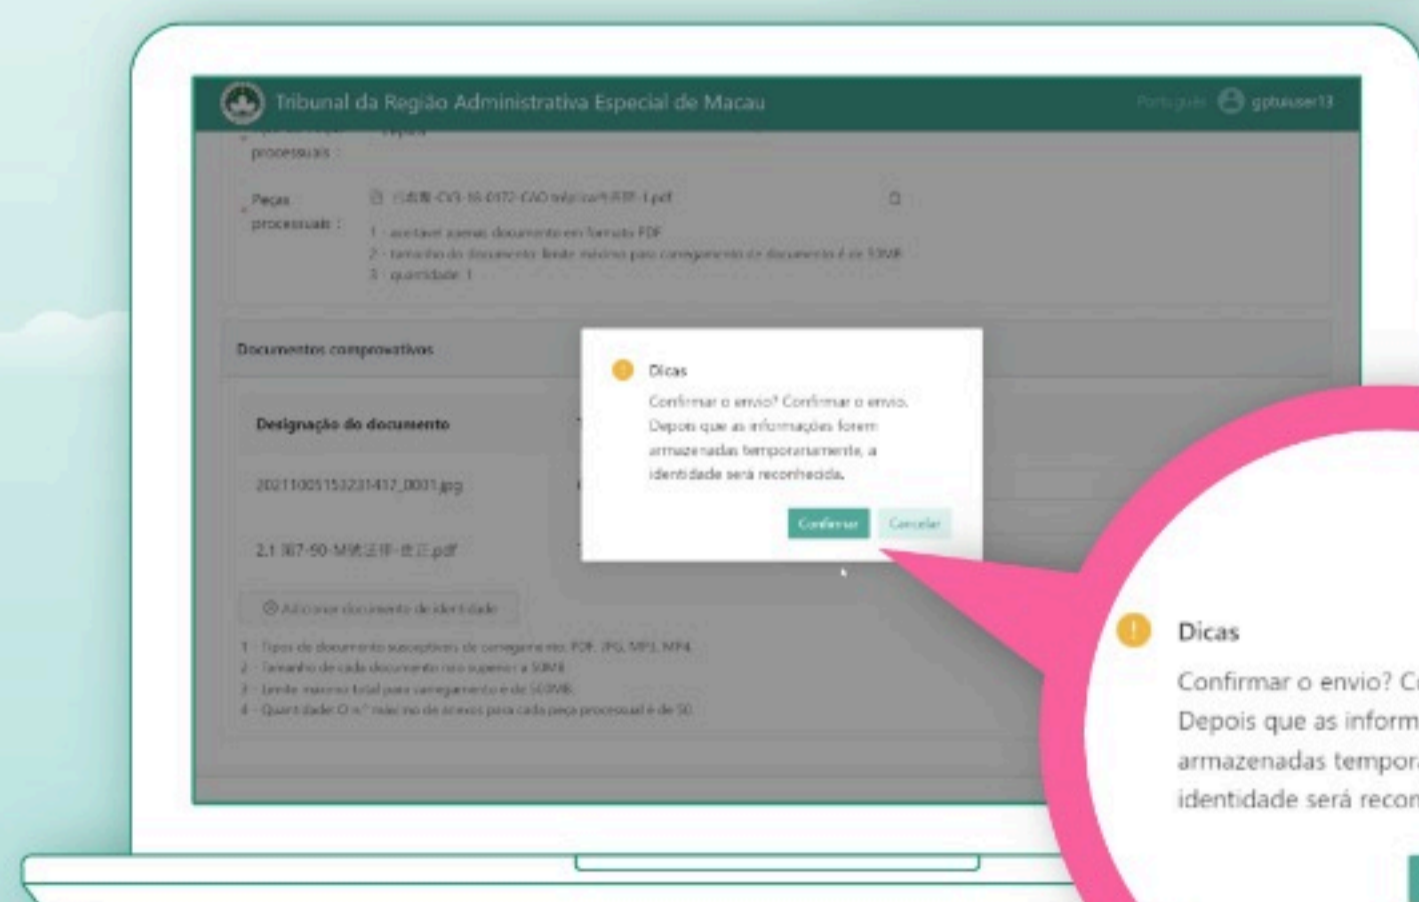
Tribunal da Região Administrativa Especial de Macau

Português gptuiuser13

processuais :

Peças processuais : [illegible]-CV3-18-0172-CAO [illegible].pdf

1 - aceitar apenas documento em formato PDF
2 - tamanho do documento limite máximo para carregamento de documento é de 50MB
3 - quantidade: 1

Documentos comprovativos

Designação do documento

20211005153231417_0001.jpg

2.1 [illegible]-50-M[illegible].pdf

Adicionar documento de identidade

1 - Tipos de documento susceptíveis de carregamento: PDF, JPG, MP3, MP4.
2 - Tamanho de cada documento não superior a 50MB.
3 - Limite máximo total para carregamento é de 500MB.
4 - Quantidade: O n.º máximo de anexos para cada peça processual é de 50.

Dicas

Confirmar o envio? Confirmar o envio. Depois que as informações forem armazenadas temporariamente, a identidade será reconhecida.

Confirmar Cancelar

Dicas

Confirmar o envio? C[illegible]
Depois que as inform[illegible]
armazenadas tempor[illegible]
identidade será recon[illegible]